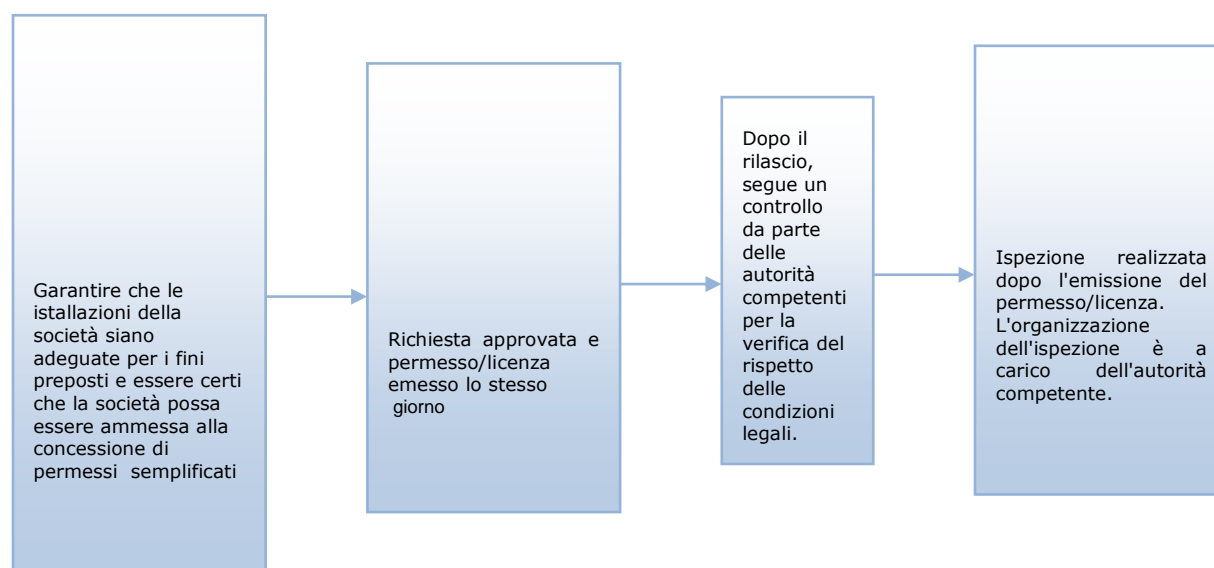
Garantire che le istallazioni della società siano adeguate per i fini preposti e essere certi che la società possa essere ammessa alla concessione di permessi semplificati

Richiesta approvata e permesso/licenza emesso lo stesso giorno

Dopo il rilascio, segue un controllo da parte delle autorità competenti per la verifica del rispetto delle condizioni legali.

Ispezione realizzata dopo l'emissione del permesso/licenza. L'organizzazione dell'ispezione è a carico dell'autorità competente.